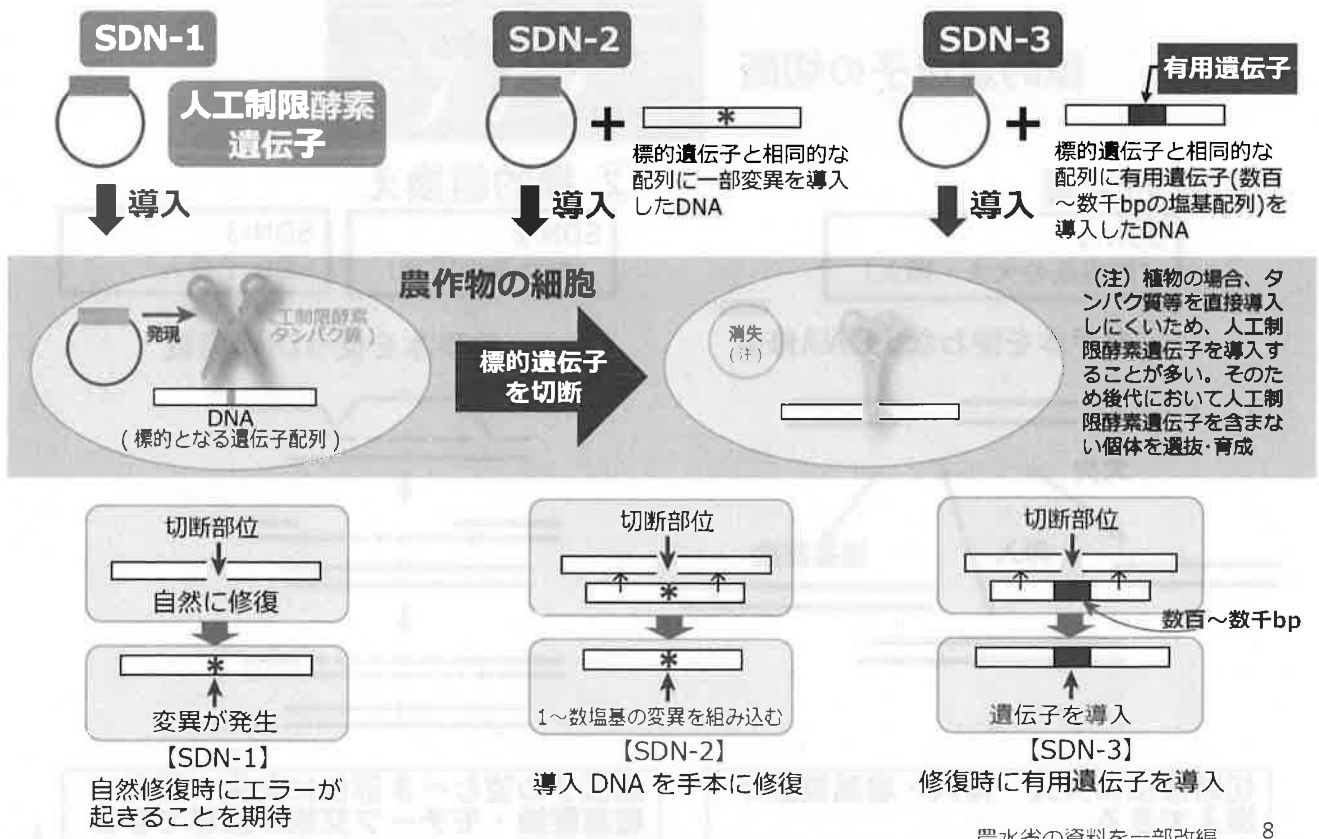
SDN-1

人工制限酵素遺伝子

導入

SDN-2

＊

標的遺伝子と相同的な配列に一部変異を導入したDNA

導入

SDN-3

有用遺伝子

標的遺伝子と相同的な配列に有用遺伝子(数百～数千bpの塩基配列)を導入したDNA

導入

農作物の細胞

発現

人工制限酵素（タンパク質）

DNA
（標的となる遺伝子配列）

標的遺伝子を切断

消失
（注）

（注）植物の場合、タンパク質等を直接導入しにくいため、人工制限酵素遺伝子を導入することが多い。そのため後代において人工制限酵素遺伝子を含まない個体を選抜・育成

切断部位

自然に修復

＊

変異が発生

【SDN-1】
自然修復時にエラーが起きることを期待

切断部位

＊

＊

1～数塩基の変異を組み込む

【SDN-2】
導入 DNA を手本に修復

切断部位

数百～数千bp

遺伝子を導入

【SDN-3】
修復時に有用遺伝子を導入

農水省の資料を一部改編

8